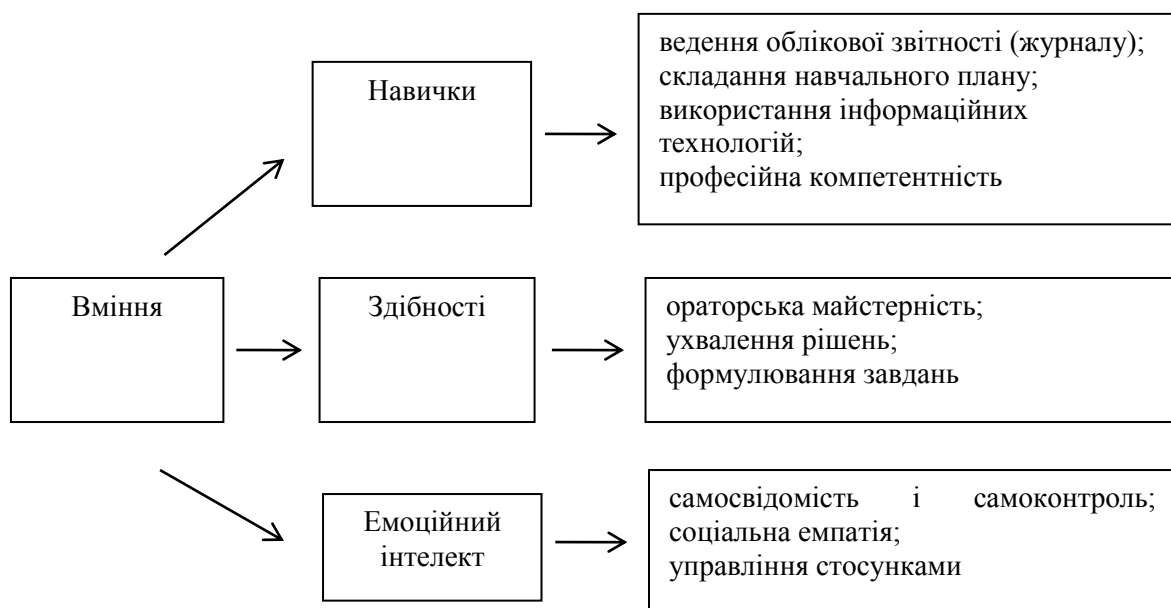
Навички

ведення облікової звітності (журналу); складання навчального плану; використання інформаційних технологій; професійна компетентність

Вміння

Здібності

ораторська майстерність; ухвалення рішень; формулювання завдань

Емоційний інтелект

самосвідомість і самоконтроль; соціальна емпатія; управління стосунками